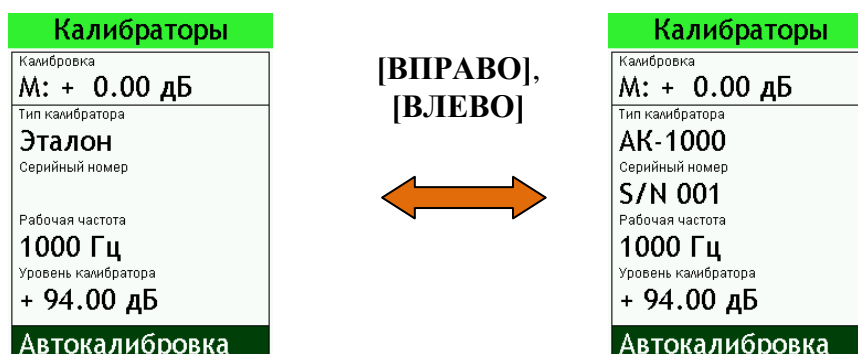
Калибраторы

Калибровка
M: + 0.00 дБ

Тип калибратора
Эталон

Серийный номер

Рабочая частота
1000 Гц

Уровень калибратора
+ 94.00 дБ

Автокалибровка

[ВПРАВО], [ВЛЕВО]

Калибраторы

Калибровка
M: + 0.00 дБ

Тип калибратора
АК-1000

Серийный номер
S/N 001

Рабочая частота
1000 Гц

Уровень калибратора
+ 94.00 дБ

Автокалибровка